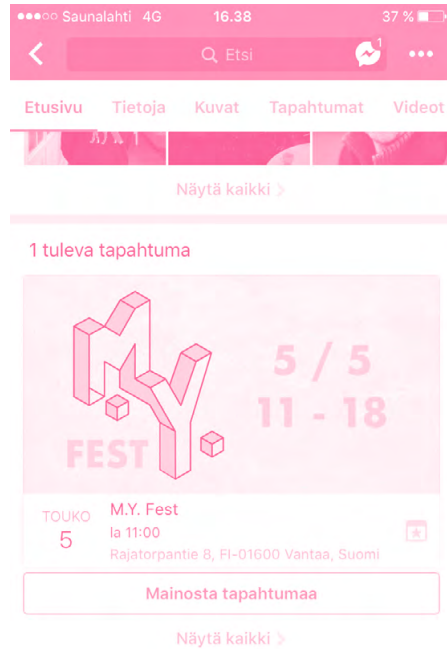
●●●○○ Saunalahti 4G 16.38 37 %

Etsi

1

•••

Etusivu Tietoja Kuvat Tapahtumat Videot

Näytä kaikki >

1 tuleva tapahtuma

M.Y. FEST

5 / 5
11 - 18

TOUKO
5

M.Y. Fest
la 11:00
Rajatorpantie 8, FI-01600 Vantaa, Suomi

Mainosta tapahtumaa

Näytä kaikki >